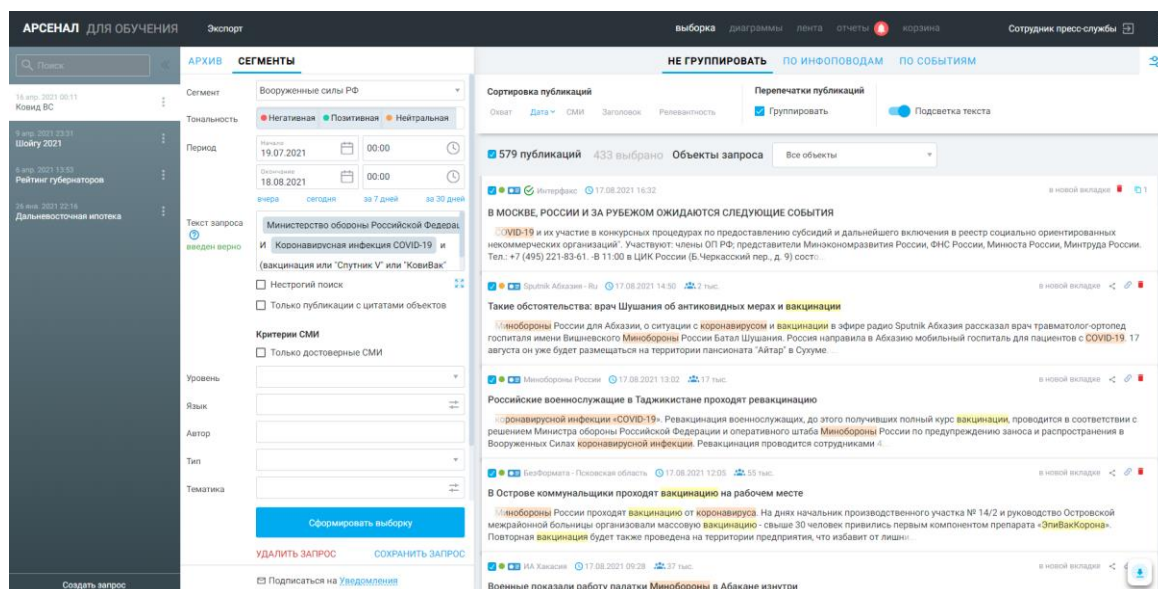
АРСЕНАЛ ДЛЯ ОБУЧЕНИЯ Экспорт

выборка диаграммы лента отчеты корзина Сотрудник пресс-службы

Поиск

16 апр. 2021 00:11
Ковид ВС

9 апр. 2021 23:31
Шойгу 2021

6 апр. 2021 13:53
Рейтинг губернаторов

26 янв. 2021 22:16
Дальневосточная ипотека

Создать запрос

АРХИВ СЕГМЕНТЫ

Сегмент Вооруженные силы РФ

Тональность Негативная Позитивная Нейтральная

Период Начало 19.07.2021 00:00
Окончание 18.08.2021 00:00
вчера сегодня за 7 дней за 30 дней

Текст запроса введен верно
Министерство обороны Российской Федерац
И Коронавирусная инфекция COVID-19 и
(вакцинация или "Спутник V" или "КовиВак"

Нестрогий поиск
Только публикации с цитатами объектов

Критерии СМИ
Только достоверные СМИ

Уровень
Язык
Автор
Тип
Тематика

Сформировать выборку

УДАЛИТЬ ЗАПРОС СОХРАНИТЬ ЗАПРОС

Подписаться на Уведомления

НЕ ГРУППИРОВАТЬ ПО ИНФОПОВОДАМ ПО СОБЫТИЯМ

Сортировка публикаций
Охват Дата СМИ Заголовок Релевантность

Перепечатки публикаций
Группировать

Подсветка текста

579 публикаций 433 выбрано Объекты запроса Все объекты

Интерфакс 17.08.2021 16:32 в новой вкладке 1

В МОСКВЕ, РОССИИ И ЗА РУБЕЖОМ ОЖИДАЮТСЯ СЛЕДУЮЩИЕ СОБЫТИЯ

COVID-19 и их участие в конкурсных процедурах по предоставлению субсидий и дальнейшего включения в реестр социально ориентированных некоммерческих организаций". Участвуют: члены ОП РФ; представители Минэкономразвития России, ФНС России, Минюста России, Минтруда России. Тел.: +7 (495) 221-83-61. -В 11:00 в ЦИК России (Б.Черкасский пер., д. 9) состо

Sputnik Абхазия - Ru 17.08.2021 14:50 2 тыс. в новой вкладке

Такие обстоятельства: врач Шушания об антиковидных мерах и вакцинации

Минобороны России для Абхазии, о ситуации с коронавирусом и вакцинации в эфире радио Sputnik Абхазия рассказал врач травматолог-ортопед госпиталя имени Вишневского Минобороны России Батал Шушания. Россия направила в Абхазию мобильный госпиталь для пациентов с COVID-19. 17 августа он уже будет размещаться на территории пансионата "Айтар" в Сухуме

Минобороны России 17.08.2021 13:02 17 тыс. в новой вкладке

Российские военнослужащие в Таджикистане проходят ревакцинацию

коронавирусной инфекции «COVID-19». Ревакцинация военнослужащих, до этого получивших полный курс вакцинации, проводится в соответствии с решением Министра обороны Российской Федерации и оперативного штаба Минобороны России по предупреждению заноса и распространения в Вооруженных Силах коронавирусной инфекции. Ревакцинация проводится сотрудниками 4

БезФормата - Псковская область 17.08.2021 12:05 55 тыс. в новой вкладке

В Острове коммунальщики проходят вакцинацию на рабочем месте

Минобороны России проходят вакцинацию от коронавируса. На днях начальник производственного участка № 14/2 и руководство Островской межрайонной больницы организовали массовую вакцинацию - свыше 30 человек привились первым компонентом препарата «ЭпиВакКорона». Повторная вакцинация будет также проведена на территории предприятия, что избавит от лишн

ИА Хакасия 17.08.2021 09:28 37 тыс. в новой вкладке

Военные показали работу палатки Минобороны в Абакане изнутри